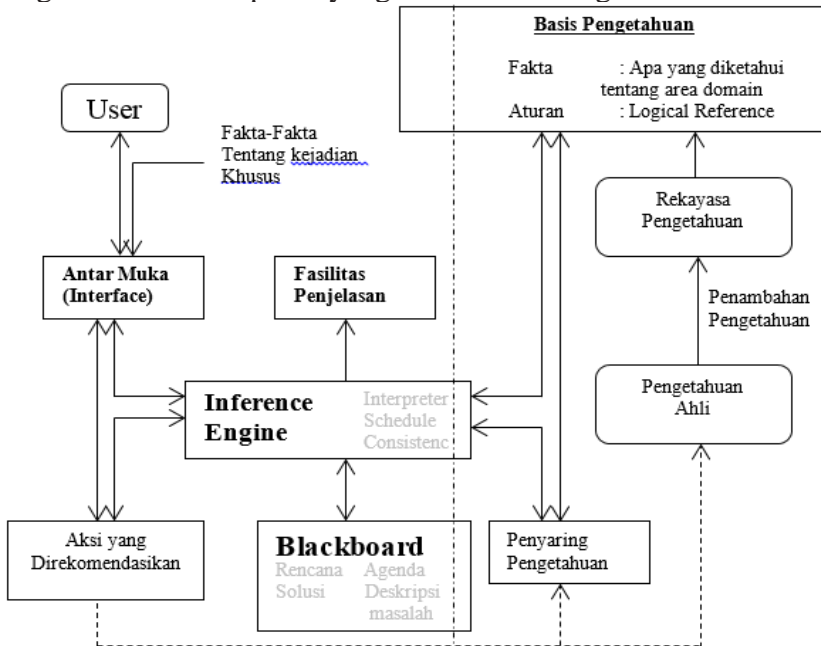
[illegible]

Basis Pengetahuan

Fakta : Apa yang diketahui tentang area domain
Aturan : Logical Reference

User

Fakta-Fakta Tentang kejadian Khusus

Rekayasa Pengetahuan

Penambahan Pengetahuan

Antar Muka (Interface)

Fasilitas Penjelasan

Pengetahuan Ahli

Inference Engine

Interpreter Schedule Consistenc

Aksi yang Direkomendasikan

Blackboard

Rencana Solusi Agenda Deskripsi masalah

Penyaring Pengetahuan